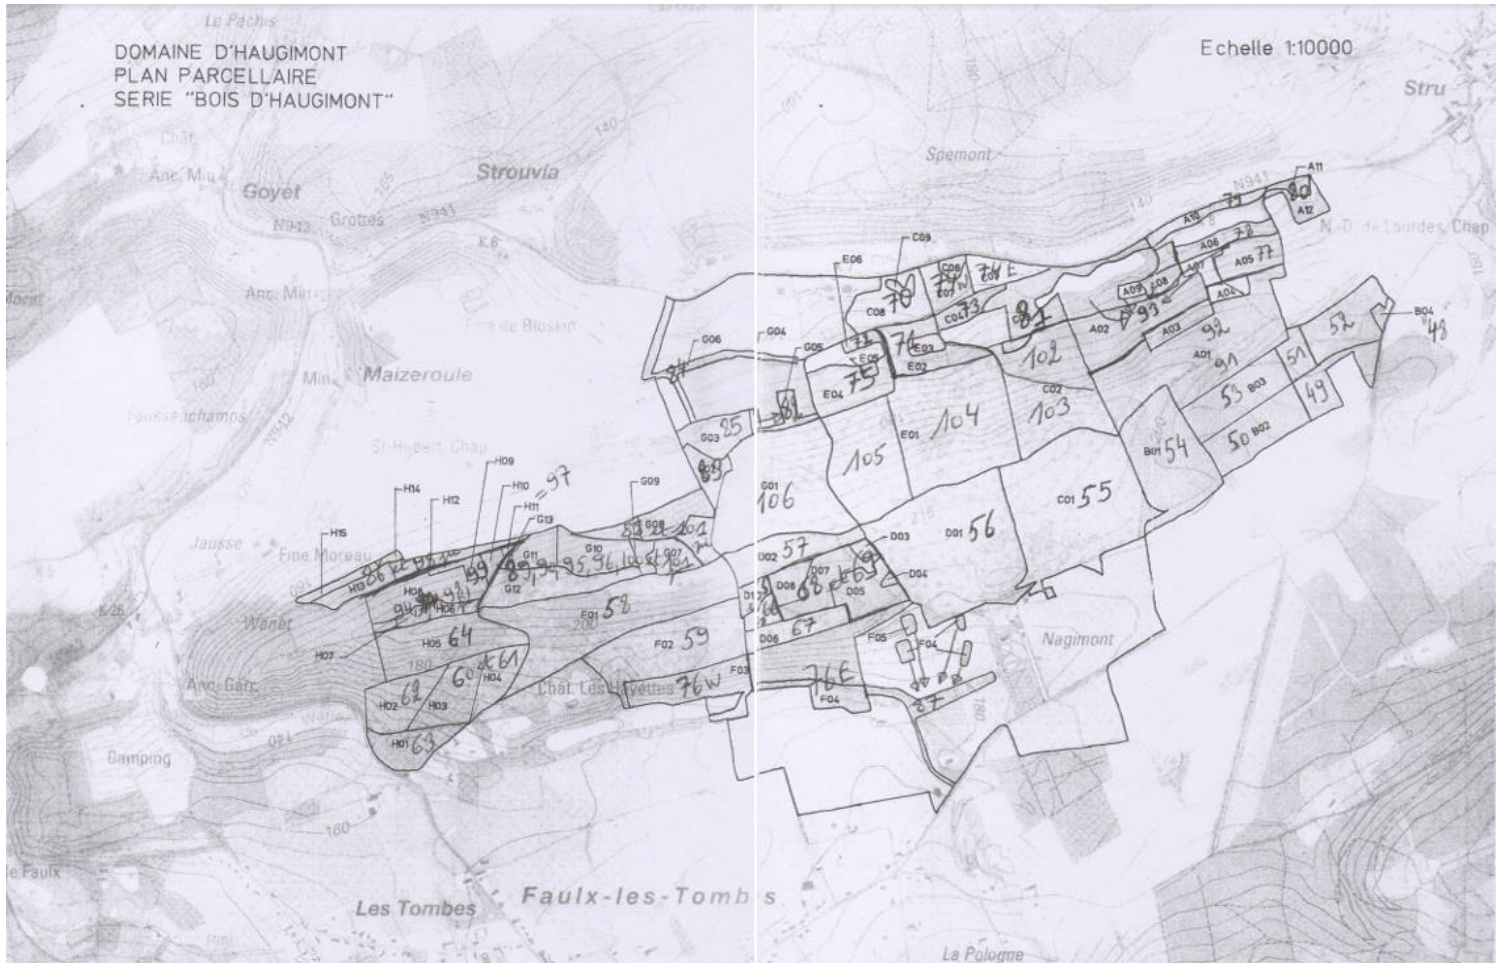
DOMAINE D'HAUGIMONT
PLAN PARCELLAIRE
SERIE "BOIS D'HAUGIMONT"

Echelle 1:10000

La Pachis
Goyet
Strouvia
Grottes
N941
N942
K6
Anc. Min
Fme de Bloskin
Maizeroule
Min
Faussachamps
St-Hubert, Chap
Jausse
Fme Moreau
Wanet
Anc. Carr
Camping
Faulx
Les Tombes
Faulx-les-Tombes
La Pologne
Spemont
Stru
N.-D. de Lourdes, Chap
Nagimont
Chât. Les Fayettes
140
160
180
200
K26

H15 H14 H12 H09 H10 H11 G13 H13 H08 H06 H07 H05 H04 H03 H02 H01
G11 G12 G10 G09 G08 G07 G06 G05 G04 G03 G01
F01 F02 F03 F04 F05
E06 E05 E04 E03 E02 E01
D01 D02 D03 D04 D05 D06 D07 D08 D17
C09 C08 C07 C06 C05 C04 C03 C02 C01
A01 A02 A03 A04 A05 A06 A07 A08 A09 A10 A11 A12
B01 B02 B03 B04

97 86 99 94 60 61 62 63 64 89 95 96 58 59 76W 106 84 85 83 105 104 103 102 57 68 67 76E 87 56 55 54 50 53 49 51 52 48 75 74 70 72 73 71 E 81 93 92 91 79 78 77 80